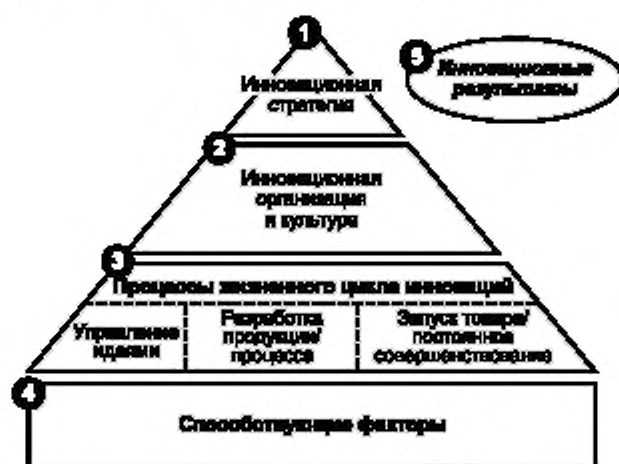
1
Инновационная стратегия

5
Инновационные результаты

2
Инновационная организация и культура

3
Процессы жизненного цикла инноваций

Управление идеями

Разработка продукции/ процесса

Запуск товара/ постоянное совершенствование

4
Способствующие факторы